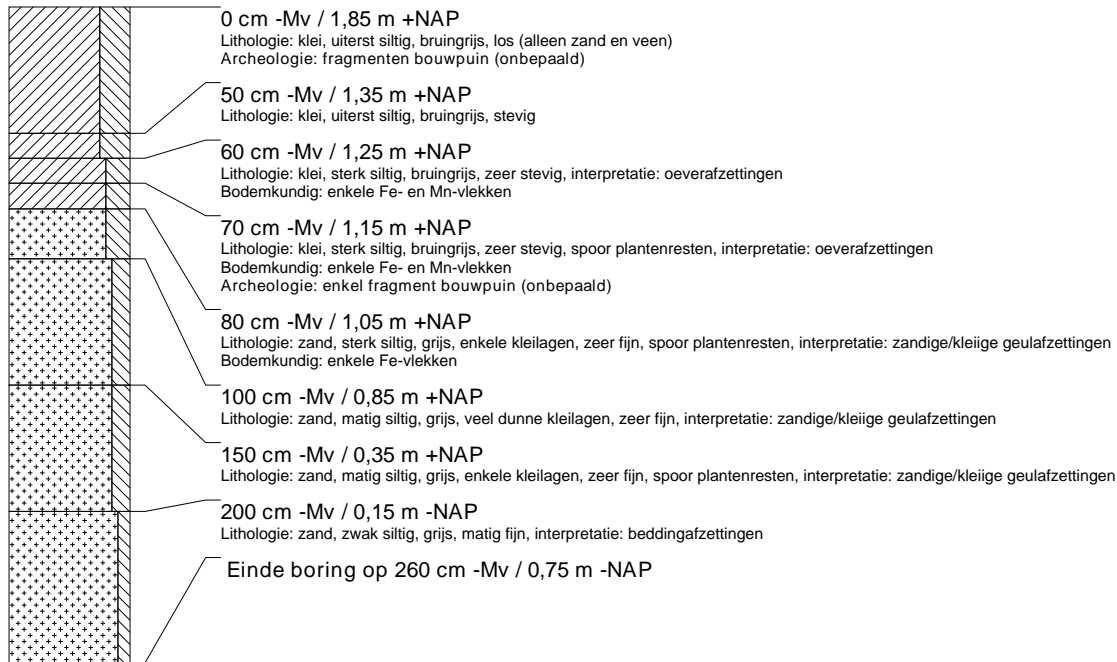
0 cm -Mv / 1,85 m +NAP
Lithologie: klei, uiterst siltig, bruingrijs, los (alleen zand en veen)
Archeologie: fragmenten bouwpuin (onbepaald)

50 cm -Mv / 1,35 m +NAP
Lithologie: klei, uiterst siltig, bruingrijs, stevig

60 cm -Mv / 1,25 m +NAP
Lithologie: klei, sterk siltig, bruingrijs, zeer stevig, interpretatie: oeverafzettingen
Bodemkundig: enkele Fe- en Mn-vlekken

70 cm -Mv / 1,15 m +NAP
Lithologie: klei, sterk siltig, bruingrijs, zeer stevig, spoor plantenresten, interpretatie: oeverafzettingen
Bodemkundig: enkele Fe- en Mn-vlekken
Archeologie: enkel fragment bouwpuin (onbepaald)

80 cm -Mv / 1,05 m +NAP
Lithologie: zand, sterk siltig, grijs, enkele kleilagen, zeer fijn, spoor plantenresten, interpretatie: zandige/kleiige geulafzettingen
Bodemkundig: enkele Fe-vlekken

100 cm -Mv / 0,85 m +NAP
Lithologie: zand, matig siltig, grijs, veel dunne kleilagen, zeer fijn, interpretatie: zandige/kleiige geulafzettingen

150 cm -Mv / 0,35 m +NAP
Lithologie: zand, matig siltig, grijs, enkele kleilagen, zeer fijn, spoor plantenresten, interpretatie: zandige/kleiige geulafzettingen

200 cm -Mv / 0,15 m -NAP
Lithologie: zand, zwak siltig, grijs, matig fijn, interpretatie: beddingafzettingen

Einde boring op 260 cm -Mv / 0,75 m -NAP